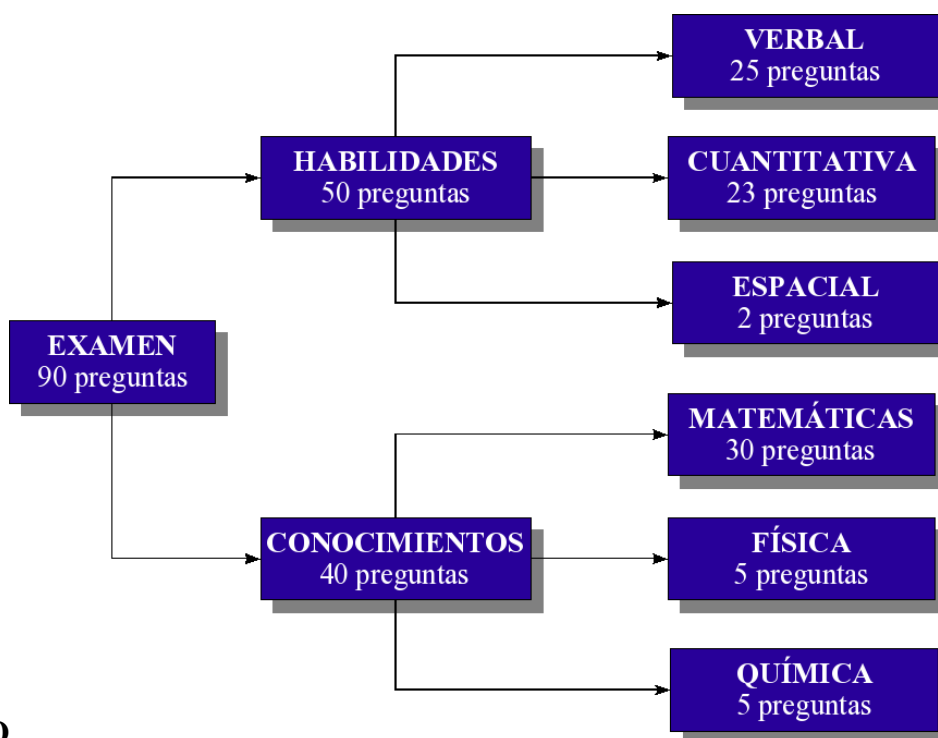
EXAMEN
90 preguntas

HABILIDADES
50 preguntas

VERBAL
25 preguntas

CUANTITATIVA
23 preguntas

ESPACIAL
2 preguntas

CONOCIMIENTOS
40 preguntas

MATEMÁTICAS
30 preguntas

FÍSICA
5 preguntas

QUÍMICA
5 preguntas